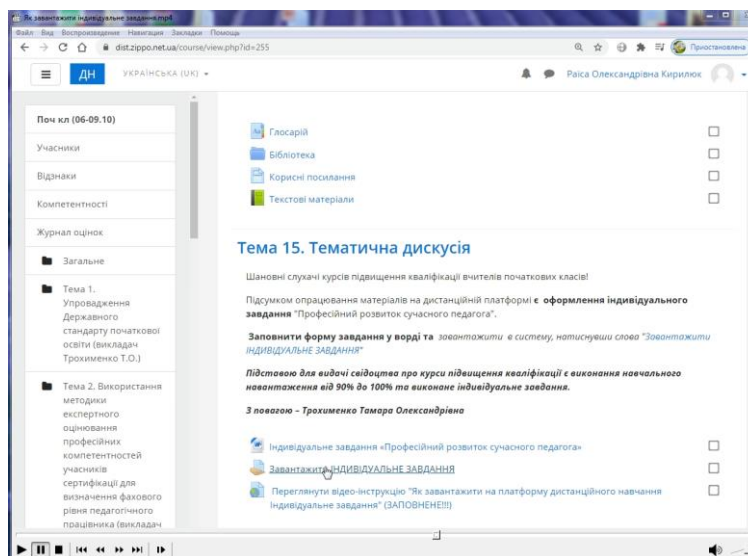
Як завантажити індивідуальне завдання.mp4

Файл Вид Воспроизведение Навигация Закладки Помощь

dist.zippo.net.ua/course/view.php?id=255

Приостановлена

ДН УКРАЇНСЬКА (UK)

Раїса Олександрівна Кирилюк

Поч кл (06-09.10)

Учасники

Відзнаки

Компетентності

Журнал оцінок

Загальне

Тема 1. Упровадження Державного стандарту початкової освіти (викладач Трохименко Т.О.)

Тема 2. Використання методики експертного оцінювання професійних компетентностей учасників сертифікації для визначення фахового рівня педагогічного працівника (викладач

Глосарій

Бібліотека

Корисні посилання

Текстові матеріали

Тема 15. Тематична дискусія

Шановні слухачі курсів підвищення кваліфікації вчителів початкових класів!

Підсумком опрацювання матеріалів на дистанційній платформі є оформлення індивідуального завдання "Професійний розвиток сучасного педагога".

Заповнити форму завдання у ворді та завантажити в систему, натиснувши слова "Завантажити ІНДИВІДУАЛЬНЕ ЗАВДАННЯ"

Підставою для видачі свідоцтва про курси підвищення кваліфікації є виконання навчального навантаження від 90% до 100% та виконане індивідуальне завдання.

З повагою – Трохименко Тамара Олександрівна

Індивідуальне завдання «Професійний розвиток сучасного педагога»

Завантажити ІНДИВІДУАЛЬНЕ ЗАВДАННЯ

Переглянути відео-інструкцію "Як завантажити на платформу дистанційного навчання Індивідуальне завдання" (ЗАПОВНЕНЕ!!!)